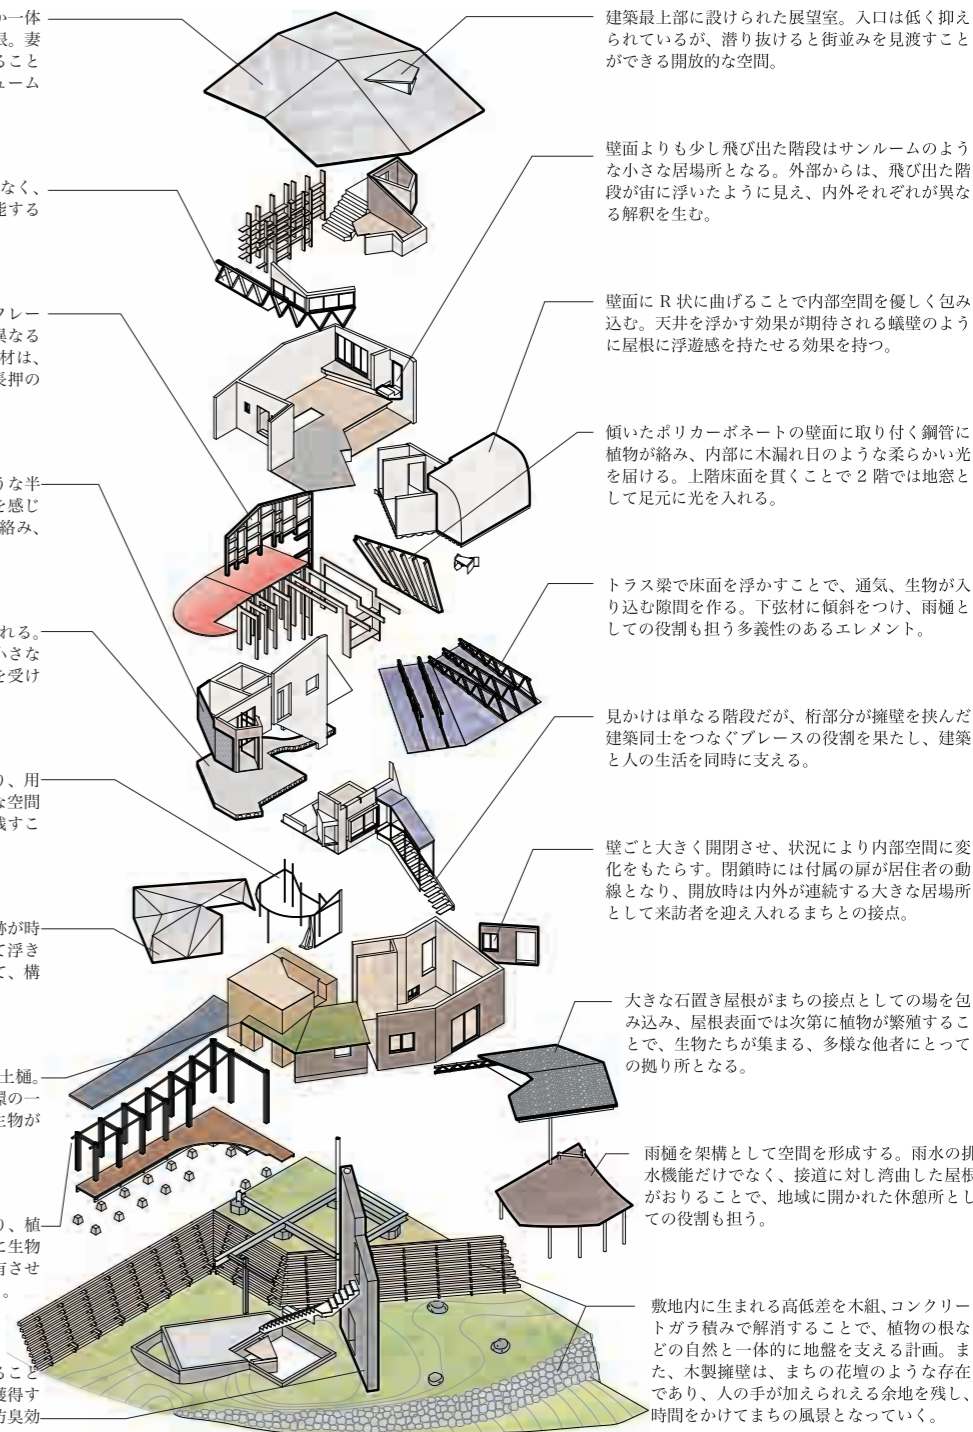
の一体
根。妻
ること
ューム

なく、
能する

フレー
異なる
材は、
長押の

うな半
を感じ
絡み、

れる。
小さな
を受け

り、用
な空間
残すこ

跡が時
て浮き
て、構

土樋。
環の一
生物が

り、植
に生物
育させ
。

ること
獲得す
防臭効

建築最上部に設けられた展望室。入口は低く抑えられているが、潜り抜けると街並みを見渡すことができる開放的な空間。

壁面よりも少し飛び出た階段はサンルームのような小さな居場所となる。外部からは、飛び出た階段が宙に浮いたように見え、内外それぞれが異なる解釈を生む。

壁面に R 状に曲げることで内部空間を優しく包み込む。天井を浮かす効果が期待される蟻壁のように屋根に浮遊感を持たせる効果を持つ。

傾いたポリカーボネートの壁面に取り付く鋼管に植物が絡み、内部に木漏れ日のような柔らかい光を届ける。上階床面を貫くことで 2 階では地窓として足元に光を入れる。

トラス梁で床面を浮かすことで、通気、生物が入り込む隙間を作る。下弦材に傾斜をつけ、雨樋としての役割も担う多義性のあるエレメント。

見かけは単なる階段だが、桁部分が擁壁を挟んだ建築同士をつなぐブレースの役割を果たし、建築と人の生活を同時に支える。

壁ごと大きく開閉させ、状況により内部空間に変化をもたらす。閉鎖時には付属の扉が居住者の動線となり、開放時は内外が連続する大きな居場所として来訪者を迎え入れるまちとの接点。

大きな石置き屋根がまちの接点としての場を包み込み、屋根表面では次第に植物が繁殖することで、生物たちが集まる、多様な他者にとっての拠り所となる。

雨樋を架構として空間を形成する。雨水の排水機能だけでなく、接道に対し湾曲した屋根がおりることで、地域に開かれた休憩所としての役割も担う。

敷地内に生まれる高低差を木組、コンクリートガラ積みで解消することで、植物の根などの自然と一体的に地盤を支える計画。また、木製擁壁は、まちの花壇のような存在であり、人の手が加えられえる余地を残し、時間をかけてまちの風景となっていく。